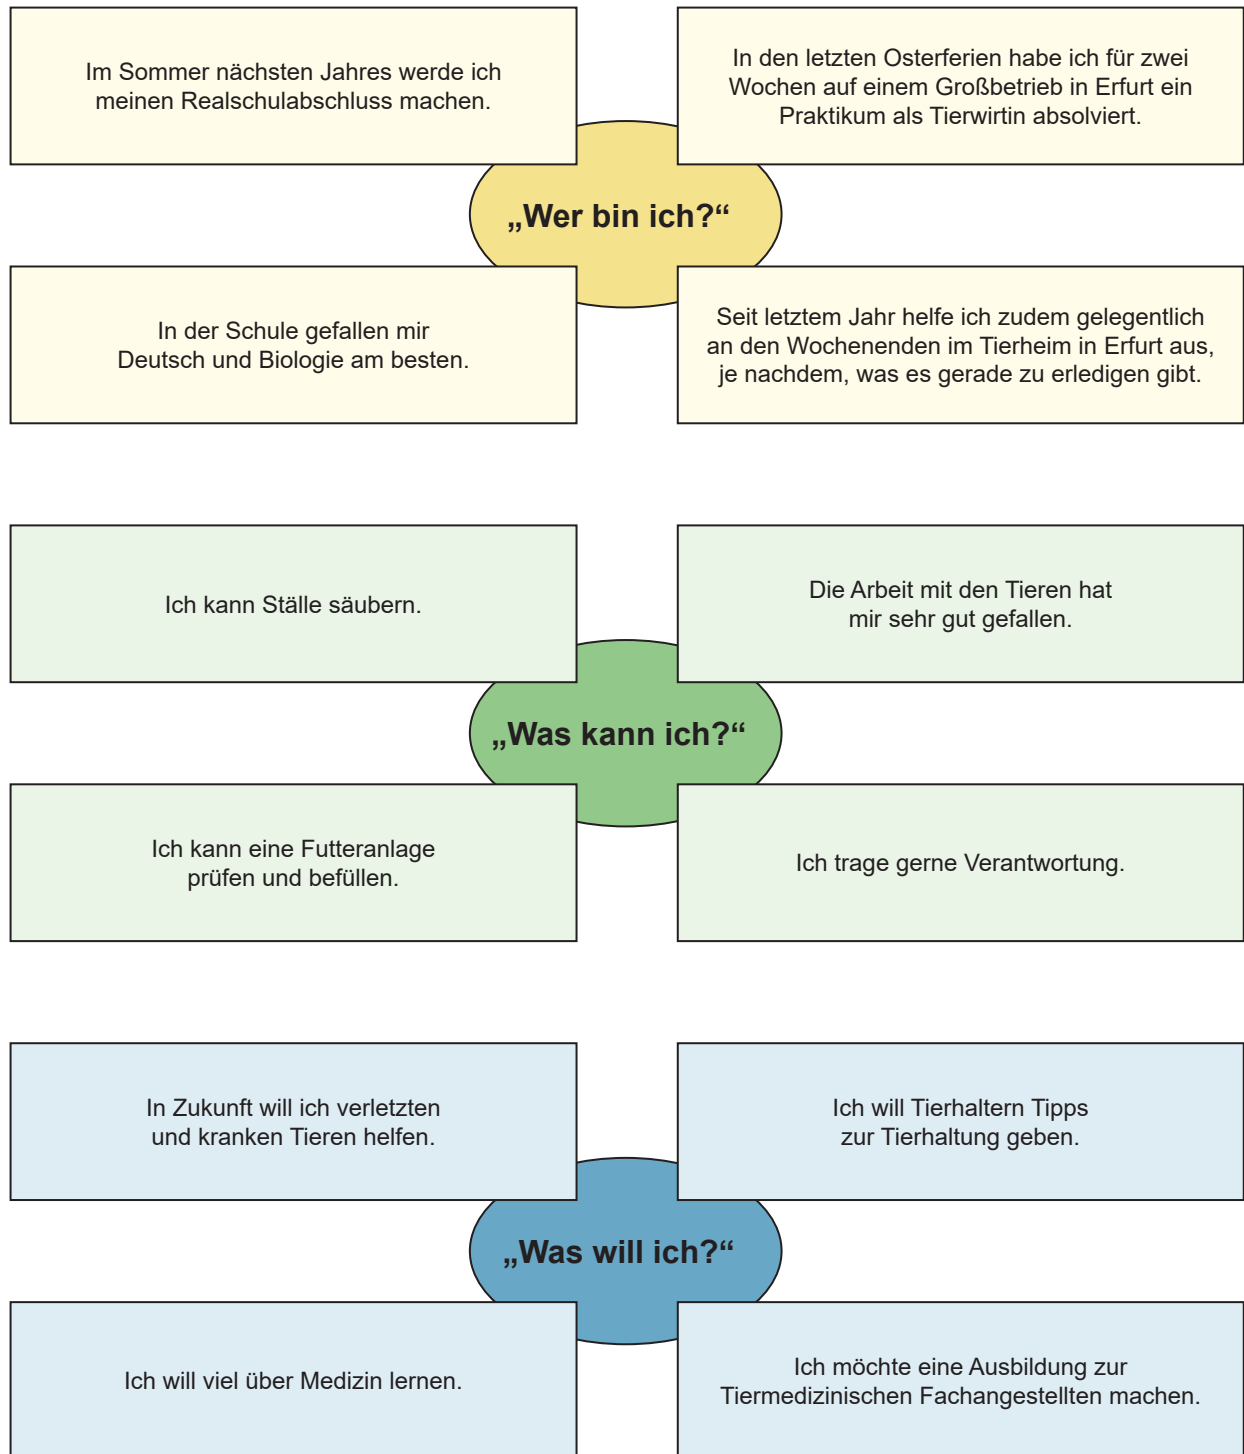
Im Sommer nächsten Jahres werde ich meinen Realschulabschluss machen.

In den letzten Osterferien habe ich für zwei Wochen auf einem Großbetrieb in Erfurt ein Praktikum als Tierwirtin absolviert.

„Wer bin ich?“

In der Schule gefallen mir Deutsch und Biologie am besten.

Seit letztem Jahr helfe ich zudem gelegentlich an den Wochenenden im Tierheim in Erfurt aus, je nachdem, was es gerade zu erledigen gibt.

Ich kann Ställe säubern.

Die Arbeit mit den Tieren hat mir sehr gut gefallen.

„Was kann ich?“

Ich kann eine Futteranlage prüfen und befüllen.

Ich trage gerne Verantwortung.

In Zukunft will ich verletzten und kranken Tieren helfen.

Ich will Tierhaltern Tipps zur Tierhaltung geben.

„Was will ich?“

Ich will viel über Medizin lernen.

Ich möchte eine Ausbildung zur Tiermedizinischen Fachangestellten machen.